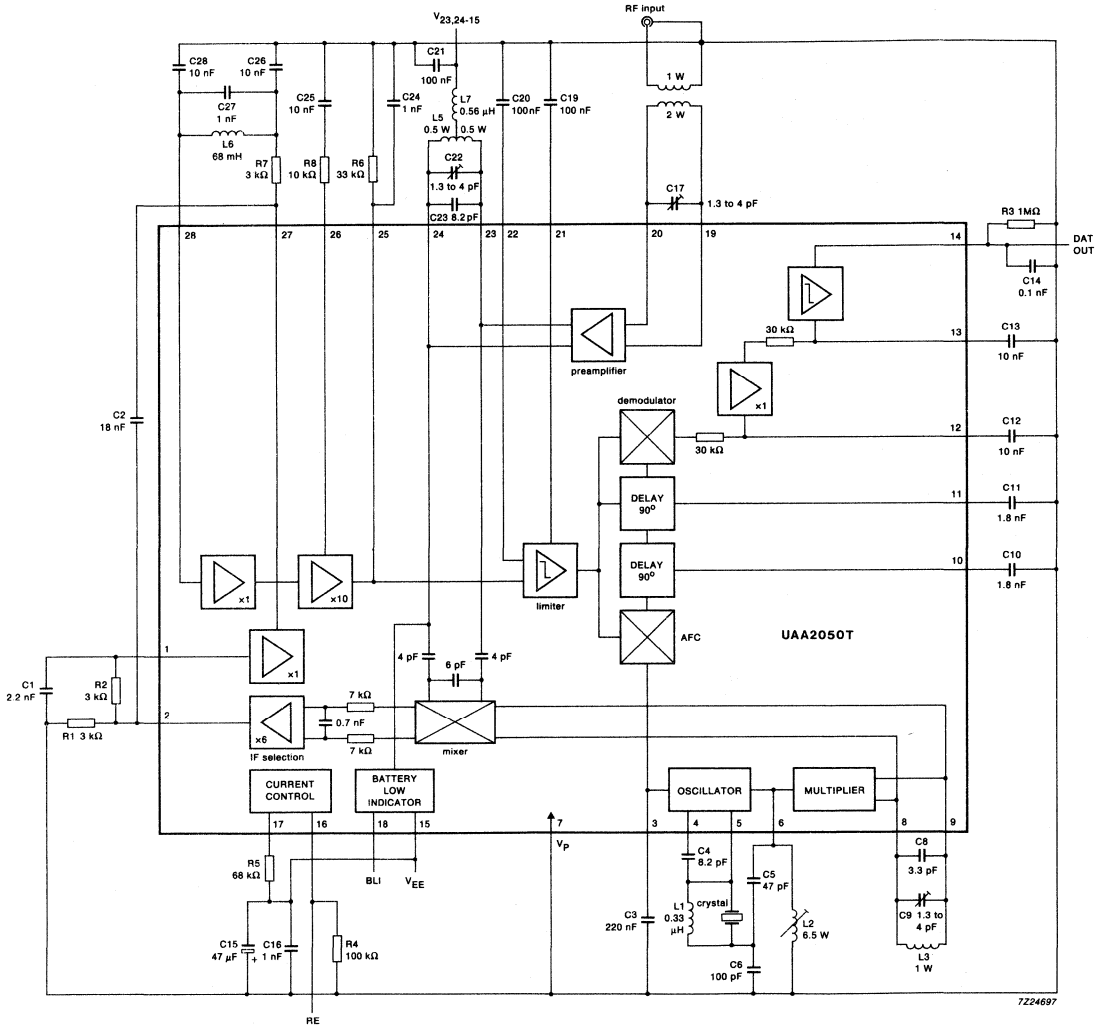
$V_{23,24-15}$

RF input

C28 10 nF
C26 10 nF
C27 1 nF
L6 68 mH
C25 10 nF
C24 1 nF
C21 100 nF
L7 0.56 µH
L5 0.5 W 0.5 W
C22
1.3 to 4 pF
C23 8.2 pF
C20 100nF
C19 100 nF
1 W
2 W
C17
1.3 to 4 pF
R7 3 kΩ
R8 10 kΩ
R6 33 kΩ

28 27 26 25 24 23 22 21 20 19 14

R3 1MΩ
DAT OUT
C14 0.1 nF

30 kΩ
13
C13 10 nF

preamplifier

C2 18 nF

demodulator
x1
30 kΩ
12
C12 10 nF

DELAY $90^o$
11
C11 1.8 nF

DELAY $90^o$
10
C10 1.8 nF

x1
x10
limiter

AFC

UAA2050T

1
x1
4 pF
6 pF
4 pF

C1 2.2 nF
R2 3 kΩ
R1 3 kΩ
2
x6
IF selection
7 kΩ
0.7 nF
7 kΩ
mixer

CURRENT CONTROL
BATTERY LOW INDICATOR
OSCILLATOR
MULTIPLIER

17 16 18 15 7 3 4 5 6 8 9

$V_P$

R5 68 kΩ
BLI
$V_{EE}$
C15 47 µF
C16 1 nF
R4 100 kΩ
RE

C3 220 nF
C4 8.2 pF
L1 0.33 µH
crystal
C5 47 pF
L2 6.5 W
C6 100 pF
C8 3.3 pF
C9 1.3 to 4 pF
L3 1 W

7Z24697